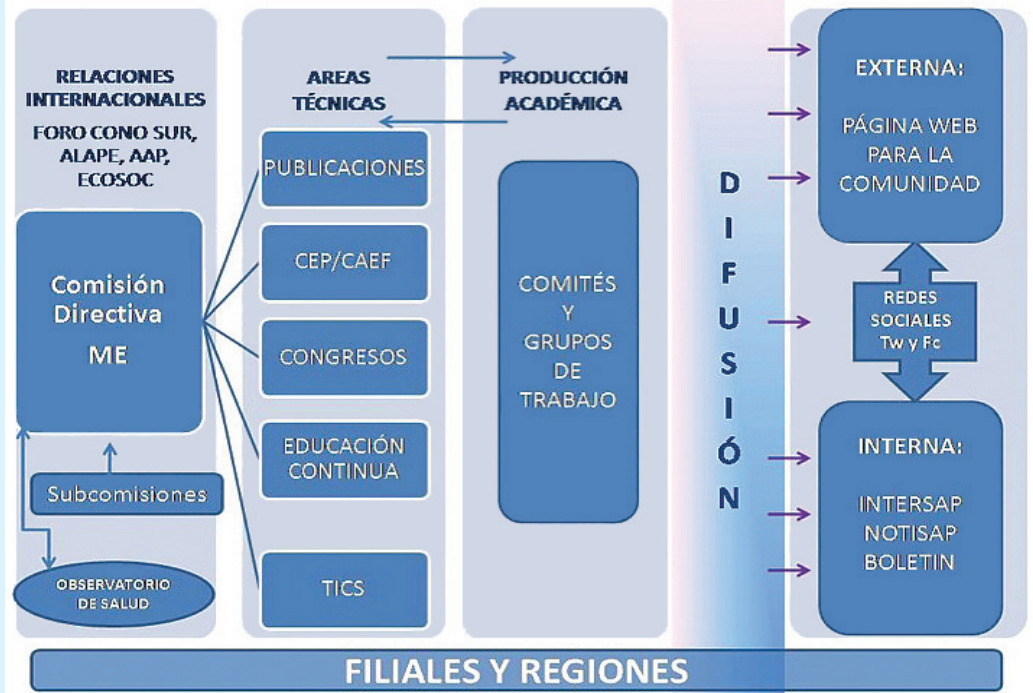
RELACIONES INTERNACIONALES

FORO CONO SUR, ALAPE, AAP, ECOSOC

Comisión Directiva

ME

Subcomisiones

OBSERVATORIO DE SALUD

AREAS TÉCNICAS

PUBLICACIONES

CEP/CAEF

CONGRESOS

EDUCACIÓN CONTINUA

TICS

PRODUCCIÓN ACADÉMICA

COMITÉS Y GRUPOS DE TRABAJO

DIFUSIÓN

EXTERNA:

PÁGINA WEB PARA LA COMUNIDAD

REDES SOCIALES Tw y Fc

INTERNA:

INTERSAP NOTISAP BOLETIN

FILIALES Y REGIONES